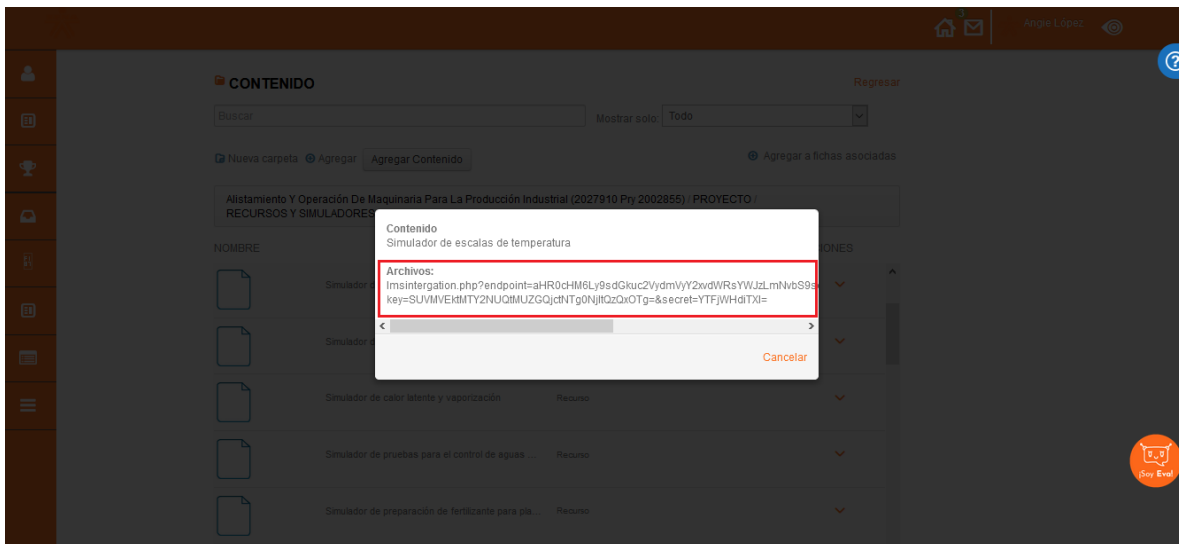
3

Angie López

CONTENIDO

Regresar

Buscar

Mostrar solo: Todo

Nueva carpeta  Agregar  Agregar Contenido

Agregar a fichas asociadas

Alistamiento Y Operación De Maquinaria Para La Producción Industrial (2027910 Pry 2002855) / PROYECTO / RECURSOS Y SIMULADORES

NOMBRE

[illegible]ONES

Simulador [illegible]

Simulador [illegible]

Simulador de calor latente y vaporización   Recurso

Simulador de pruebas para el control de aguas ...   Recurso

Simulador de preparación de fertilizante para pla...   Recurso

Contenido
Simulador de escalas de temperatura

Archivos:
lmsintergation.php?endpoint=aHR0cHM6Ly9sdGkuc2VydmVyY2xvdWRsZmNvbS9s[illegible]
key=SUVMVEktMTY2NUQtMUZGQjctNTg0NjItQzQxOTg=&secret=YTFjWHdiTXl=

Cancelar

¡Soy Eva!